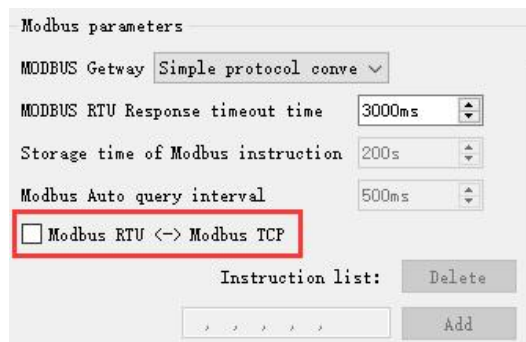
Modbus parameters

MODBUS Getway Simple protocol conve

MODBUS RTU Response timeout time 3000ms

Storage time of Modbus instruction 200s

Modbus Auto query interval 500ms

Modbus RTU <-> Modbus TCP

Instruction list: Delete

, , , , , Add